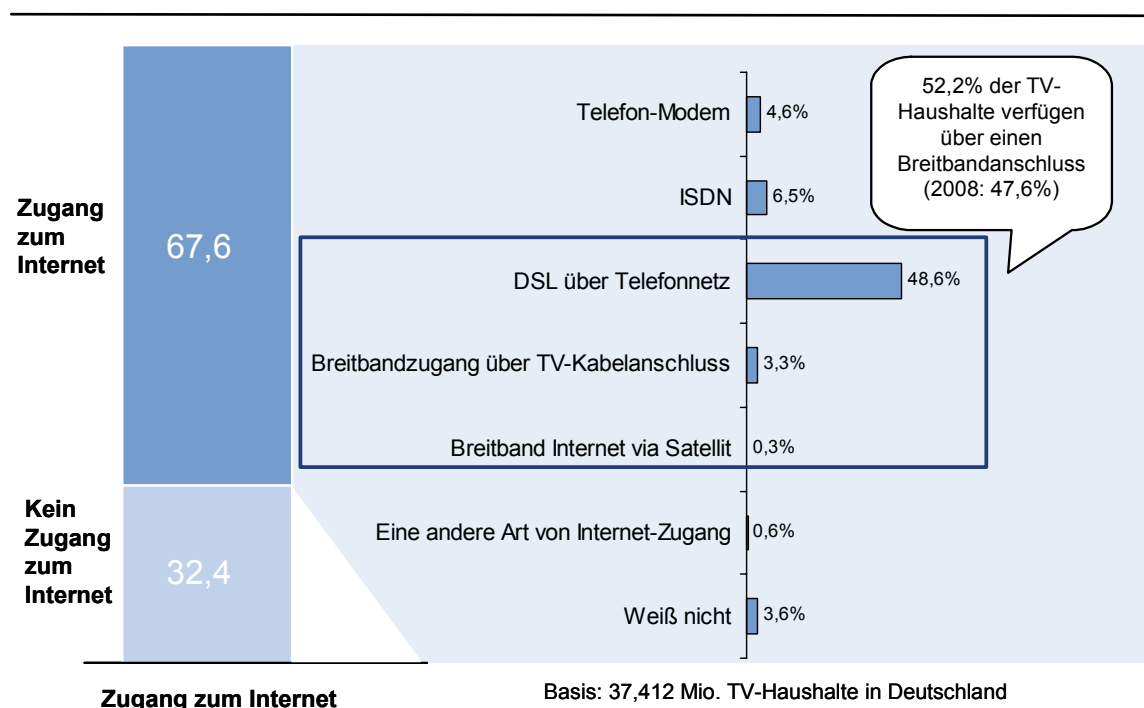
Zugang zum Internet

67,6

Kein Zugang zum Internet

32,4

Telefon-Modem 4,6%

ISDN 6,5%

DSL über Telefonnetz 48,6%

Breitbandzugang über TV-Kabelanschluss 3,3%

Breitband Internet via Satellit 0,3%

Eine andere Art von Internet-Zugang 0,6%

Weiß nicht 3,6%

52,2% der TV-Haushalte verfügen über einen Breitbandanschluss (2008: 47,6%)

Zugang zum Internet

Basis: 37,412 Mio. TV-Haushalte in Deutschland